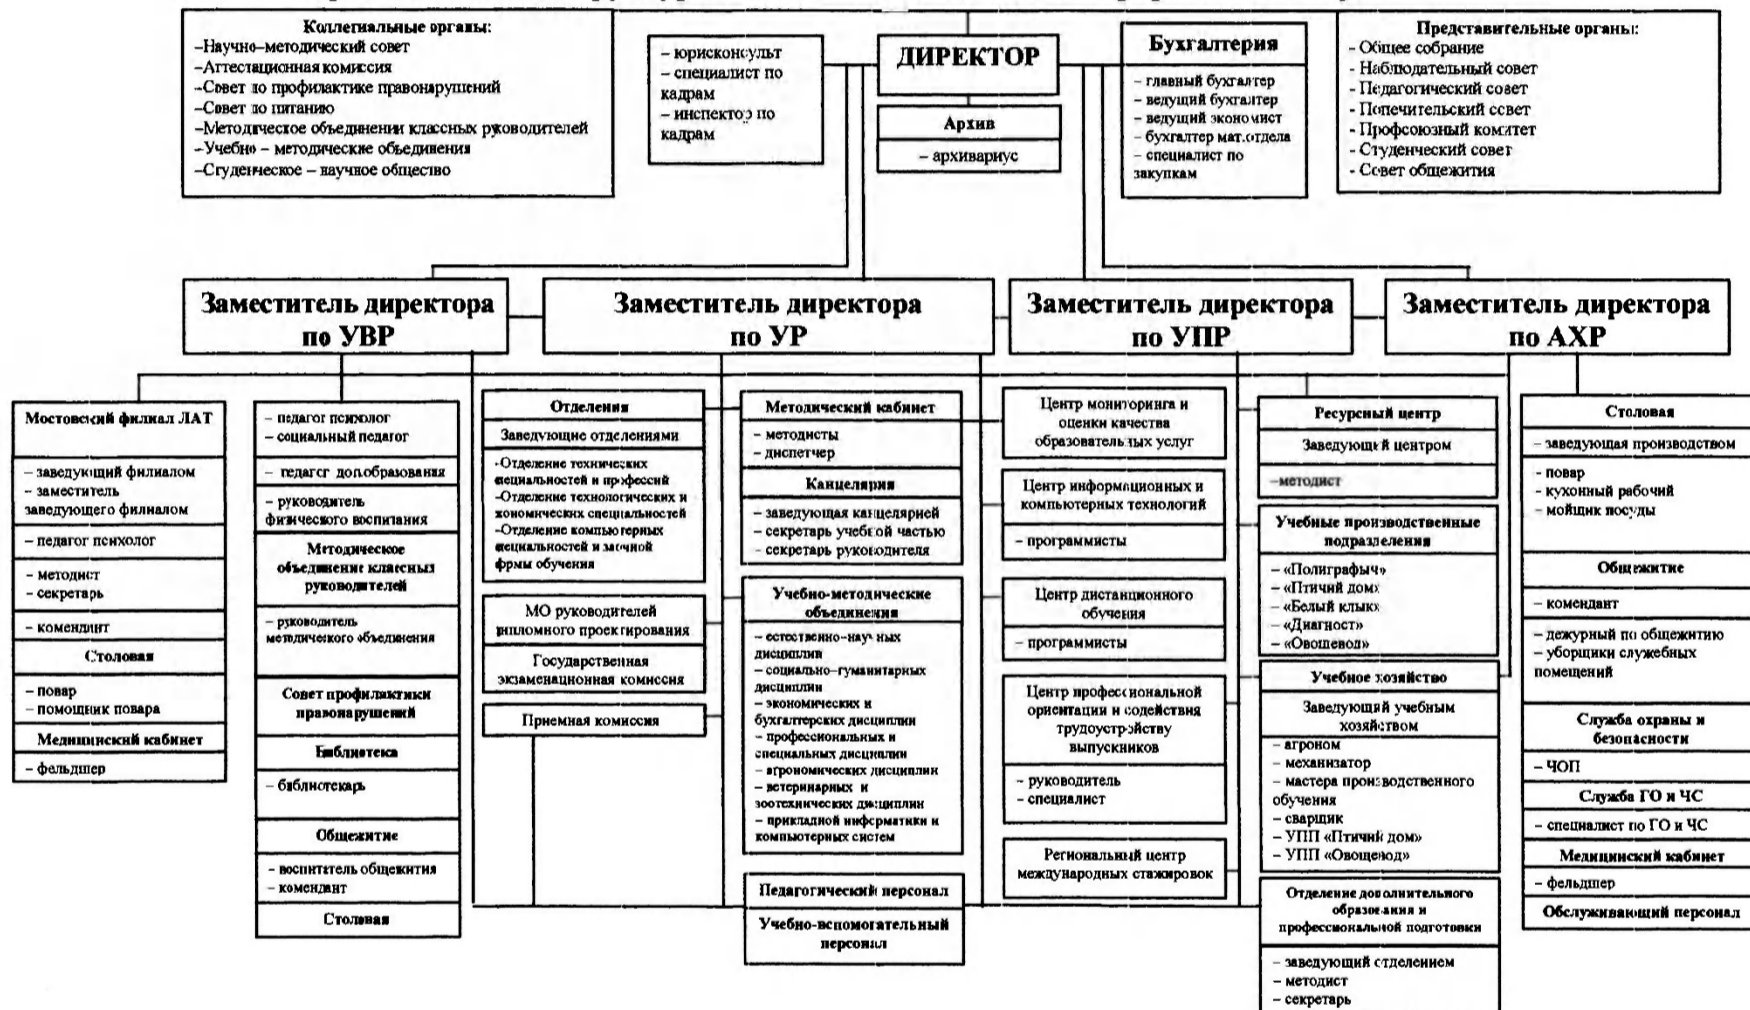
Коллегиальные органы:
–Научно–методический совет
–Аттестационная комиссия
–Совет по профилактике правонарушений
–Совет по питанию
–Методическое объединении классных руководителей
–Учебно – методические объединения
–Студенческое – научное общество

– юрисконсульт
– специалист по кадрам
– инспектор по кадрам

ДИРЕКТОР

Архив
– архивариус

Бухгалтерия
- главный бухгалтер
- ведущий бухгалтер
- ведущий экономист
- бухгалтер мат.отдела
- специалист по закупкам

Представительные органы:
- Общее собрание
- Наблюдательный совет
- Педагогический совет
- Попечительский совет
- Профсоюзный комитет
- Студенческий совет
- Совет общежития

Заместитель директора по УВР

Заместитель директора по УР

Заместитель директора по УПР

Заместитель директора по АХР

Мостовской филиал ЛАТ
– заведующий филиалом
– заместитель заведующего филиалом
– педагог психолог
– методист
– секретарь
– комендант
Столовая
– повар
– помощник повара
Медицинский кабинет
– фельдшер

– педагог психолог
– социальный педагог
– педагог доп.образования
– руководитель физического воспитания
Методическое объединение классных руководителей
– руководитель методического объединения
Совет профилактики правонарушений
Библиотека
– библиотекарь
Общежитие
– воспитатель общежития
– комендант
Столовая

Отделения
Заведующие отделениями
-Отделение технических специальностей и профессий
-Отделение технологических и экономических специальностей
-Отделение компьютерных специальностей и заочной формы обучения
МО руководителей дипломного проектирования
Государственная экзаменационная комиссия
Приемная комиссия

Методический кабинет
– методисты
– диспетчер
Канцелярия
– заведующая канцелярией
– секретарь учебной частью
– секретарь руководителя
Учебно-методические объединения
– естественно-научных дисциплин
– социально–гуманитарных дисциплин
– экономических и бухгалтерских дисциплин
– профессиональных и специальных дисциплин
– агрономических дисциплин
– ветеринарных и зоотехнических дисциплин
– прикладной информатики и компьютерных систем
Педагогический персонал
Учебно-вспомогательный персонал

Центр мониторинга и оценки качества образовательных услуг
Центр информационных и компьютерных технологий
– программисты
Центр дистанционного обучения
– программисты
Центр профессиональной ориентации и содействия трудоустройству выпускников
– руководитель
– специалист
Региональный центр международных стажировок

Ресурсный центр
Заведующий центром
–методист
Учебные производственные подразделения
– «Полиграфыч»
– «Птичий дом»
– «Белый клык»
– «Диагност»
– «Овощевод»
Учебное хозяйство
Заведующий учебным хозяйством
– агроном
– механизатор
– мастера производственного обучения
– сварщик
– УПП «Птичий дом»
– УПП «Овощевод»
Отделение дополнительного образования и профессиональной подготовки
– заведующий отделением
– методист
– секретарь

Столовая
– заведующая производством
– повар
– кухонный рабочий
– мойщик посуды
Общежитие
– комендант
– дежурный по общежитию
– уборщики служебных помещений
Служба охраны и безопасности
– ЧОП
Служба ГО и ЧС
– специалист по ГО и ЧС
Медицинский кабинет
– фельдшер
Обслуживающий персонал